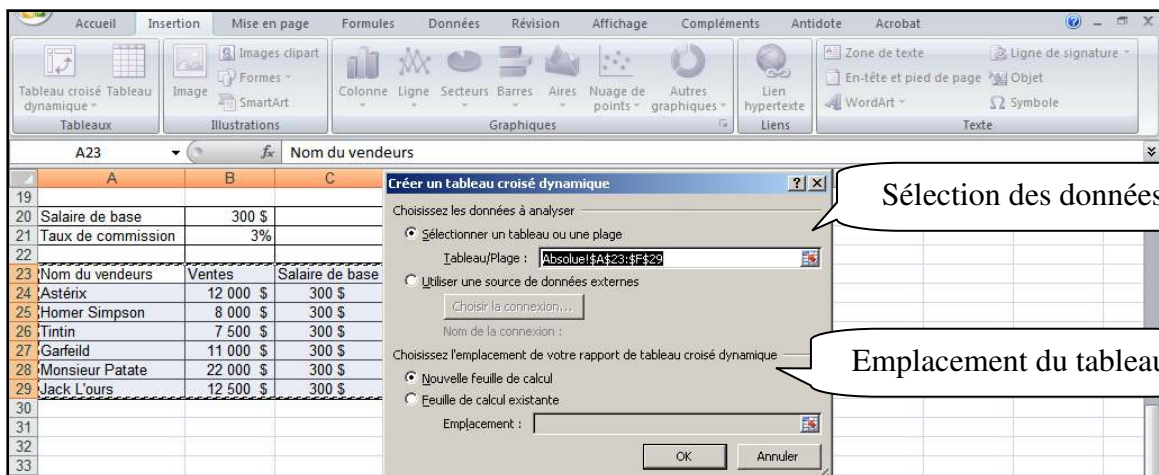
Accueil Insertion Mise en page Formules Données Révision Affichage Compléments Antidote Acrobat

Tableau croisé dynamique Tableau Image Images clipart Formes SmartArt Colonne Ligne Secteurs Barres Aires Nuage de points Autres graphiques Lien hypertexte Zone de texte En-tête et pied de page WordArt Ligne de signature Objet Symbole

Tableaux Illustrations Graphiques Liens Texte

A23 $f_x$ Nom du vendeurs

| | A | B | C |
|---|---|---|---|
| 19 | | | |
| 20 | Salaire de base | 300 $ | |
| 21 | Taux de commission | 3% | |
| 22 | | | |
| 23 | Nom du vendeurs | Ventes | Salaire de base |
| 24 | Astérix | 12 000 $ | 300 $ |
| 25 | Homer Simpson | 8 000 $ | 300 $ |
| 26 | Tintin | 7 500 $ | 300 $ |
| 27 | Garfeild | 11 000 $ | 300 $ |
| 28 | Monsieur Patate | 22 000 $ | 300 $ |
| 29 | Jack L'ours | 12 500 $ | 300 $ |
| 30 | | | |
| 31 | | | |
| 32 | | | |
| 33 | | | |

Créer un tableau croisé dynamique ? X

Choisissez les données à analyser

Sélectionner un tableau ou une plage

Tableau/Plage : Absolue!$A$23:$F$29

Utiliser une source de données externes

Choisir la connexion...

Nom de la connexion :

Choisissez l'emplacement de votre rapport de tableau croisé dynamique

Nouvelle feuille de calcul

Feuille de calcul existante

Emplacement :

OK Annuler

Sélection des données

Emplacement du tableau